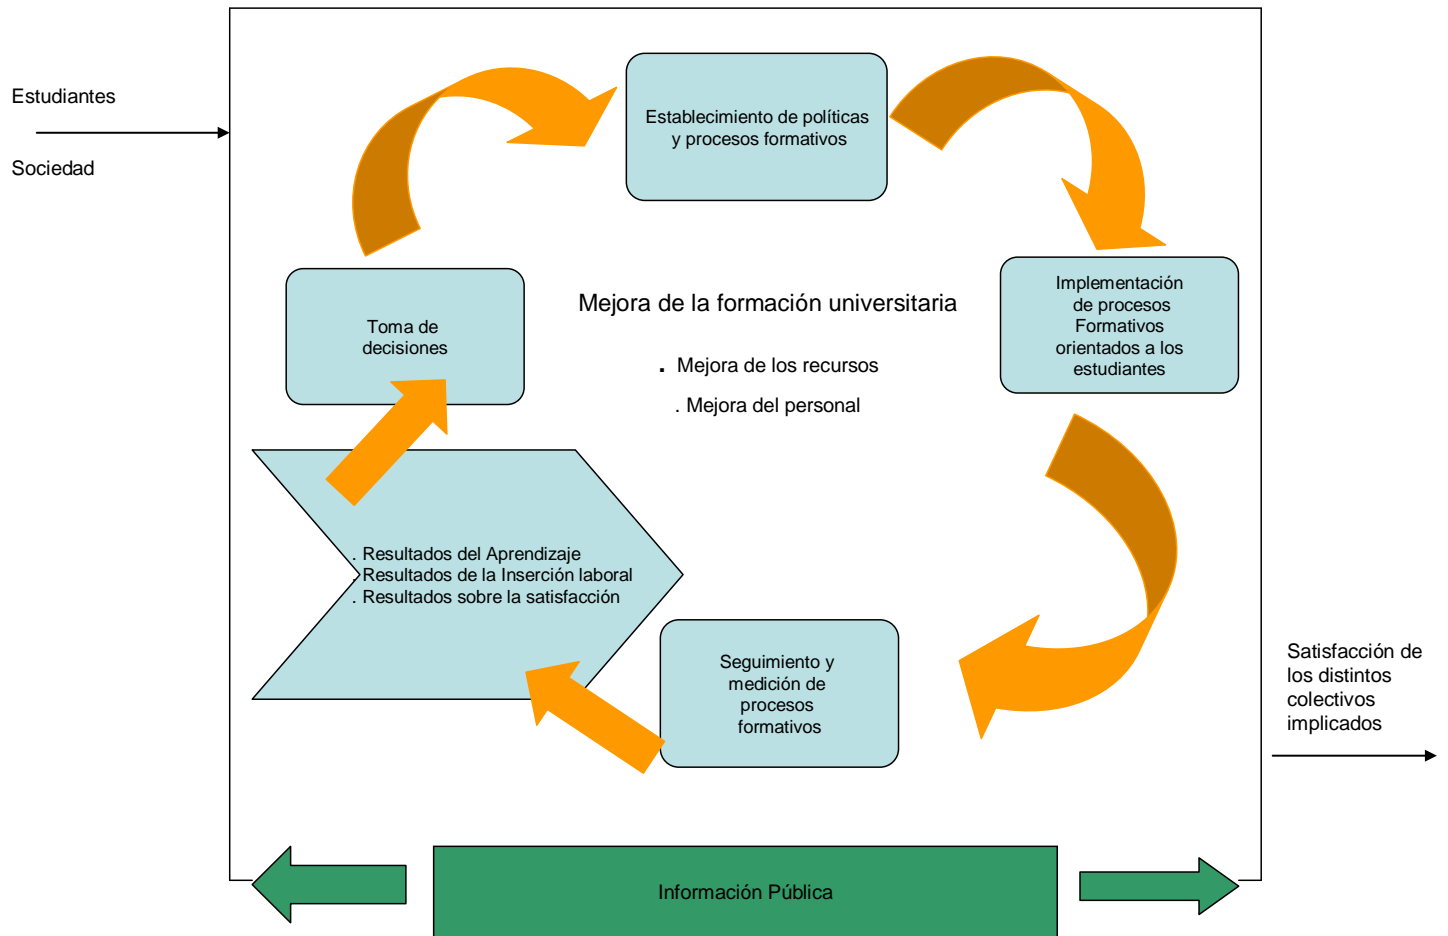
Estudiantes

Sociedad

Establecimiento de políticas y procesos formativos

Toma de decisiones

Mejora de la formación universitaria

. Mejora de los recursos

. Mejora del personal

Implementación de procesos Formativos orientados a los estudiantes

. Resultados del Aprendizaje
Resultados de la Inserción laboral
. Resultados sobre la satisfacción

Seguimiento y medición de procesos formativos

Satisfacción de los distintos colectivos implicados

Información Pública